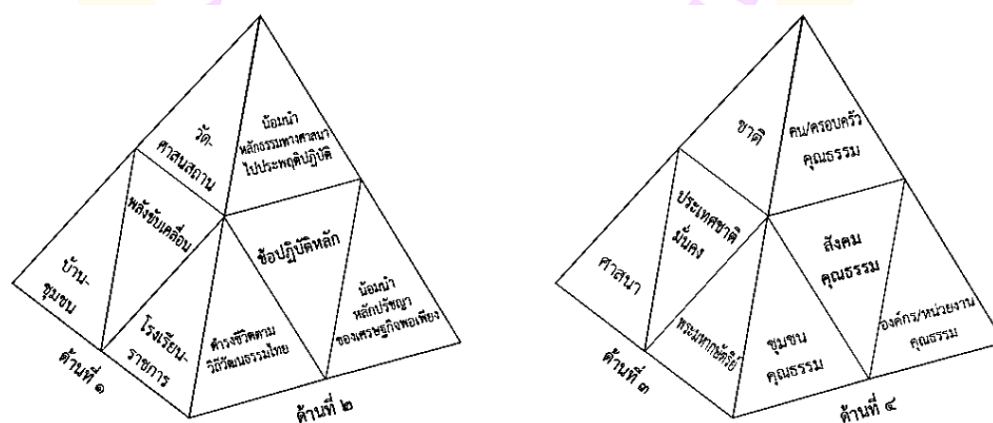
วัด-
ศาสนสถาน

น้อมนำ
หลักธรรมทางศาสนา
ไปประพฤติปฏิบัติ

พลังขับเคลื่อน

ข้อปฏิบัติหลัก

บ้าน-
ชุมชน

โรงเรียน-
ราชการ

ดำรงชีวิตตาม
วิถีวัฒนธรรมไทย

น้อมนำ
หลักปรัชญา
ของเศรษฐกิจพอเพียง

ด้านที่ ๑

ด้านที่ ๒

ชาติ

คน/ครอบครัว
คุณธรรม

ประเทศชาติ
มั่นคง

สังคม
คุณธรรม

ศาสนา

พระมหากษัตริย์

ชุมชน
คุณธรรม

องค์กร/หน่วยงาน
คุณธรรม

ด้านที่ ๓

ด้านที่ ๔